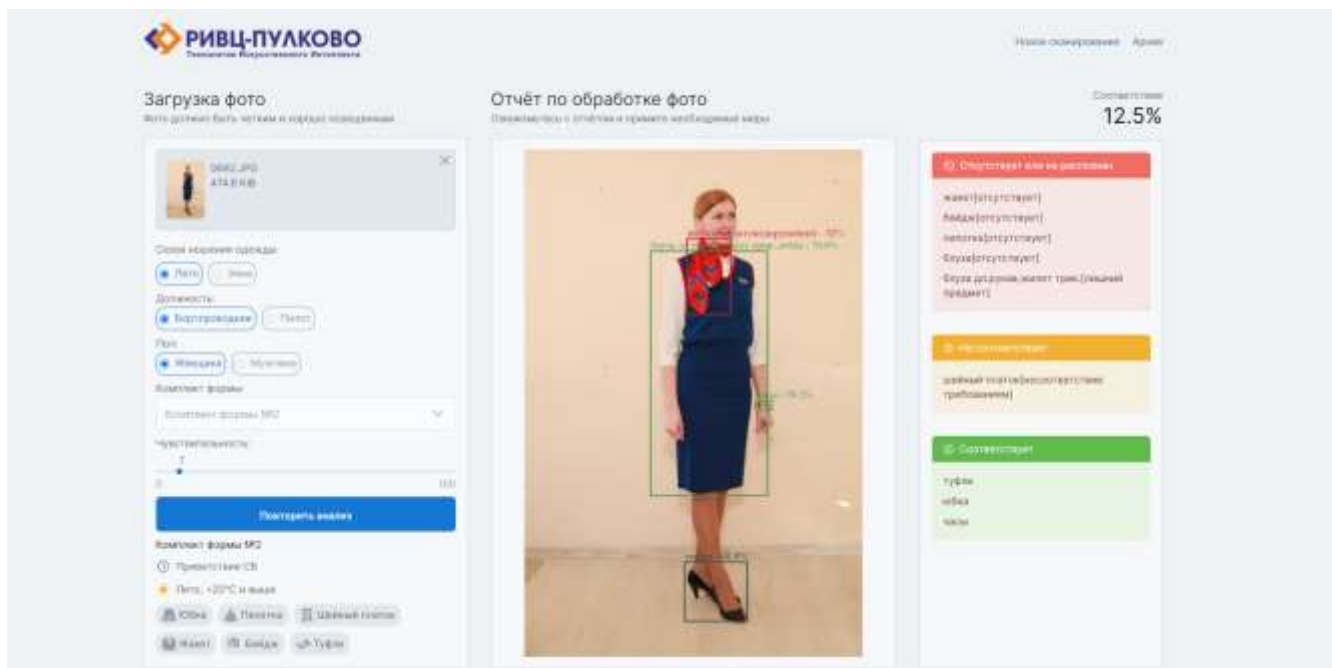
РИВЦ-ПУЛКОВО
Технологии Искусственного Интеллекта

Новое сканирование Архив

Загрузка фото
Фото должно быть четким и хорошо освещенным

Отчёт по обработке фото
Ознакомьтесь с отчётом и примите необходимые меры

Соответствие
12.5%

0683.JPG
474.8 KB

Сезон ношения одежды
Лето Зима
Должность
Бортпроводник Пилот
Пол
Женщина Мужчина
Комплект формы
Комплект формы №2
Чувствительность
7
0 100
Повторить анализ
Комплект формы №2
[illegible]
Лето, +20°C и выше
Юбка Пилотка Шейный платок
Жакет Бейдж Туфли

Отсутствует или не распознан
жакет[отсутствует]
бейдж[отсутствует]
пилотка[отсутствует]
блуза[отсутствует]
блуза длинный жилет трик.[лишний предмет]

Несоответствует
шейный платок[несоответствие требованиям]

Соответствует
туфли
юбка
часы